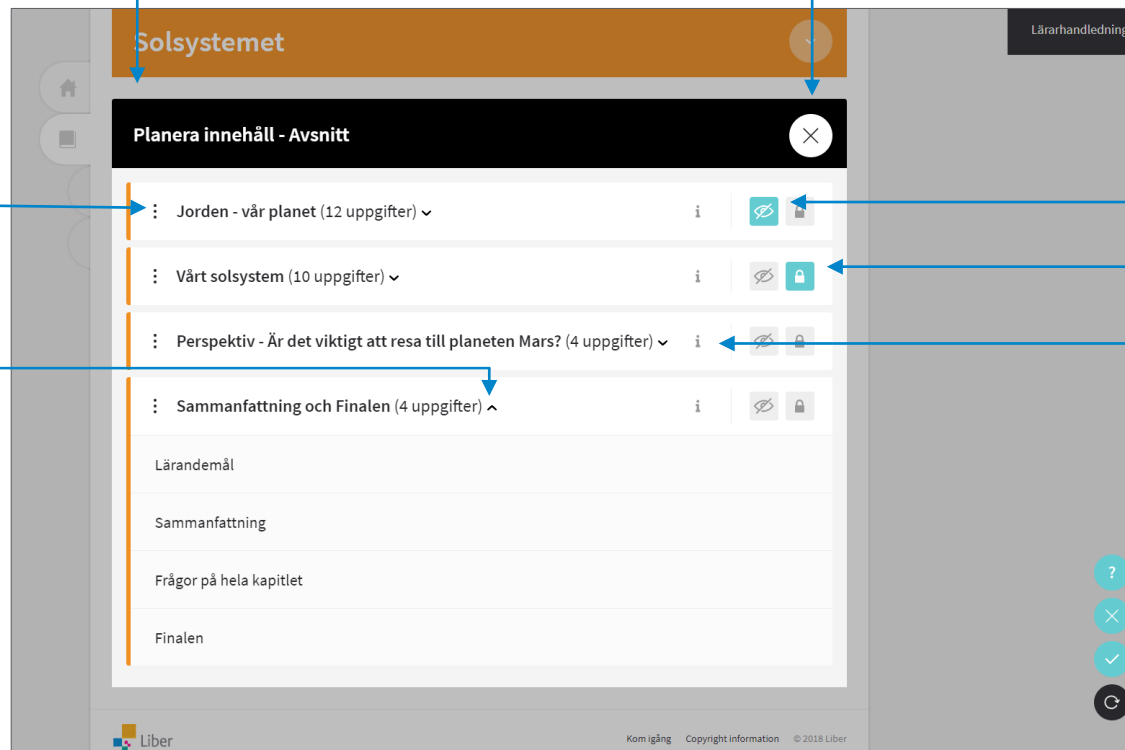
Solsystemet

Lärarhandledning

Planera innehåll - Avsnitt

Jorden - vår planet (12 uppgifter)

Vårt solsystem (10 uppgifter)

Perspektiv - Är det viktigt att resa till planeten Mars? (4 uppgifter)

Sammanfattning och Finalen (4 uppgifter)

Lärandemål

Sammanfattning

Frågor på hela kapitlet

Finalen

?

Liber

Kom igång Copyright information © 2018 Liber